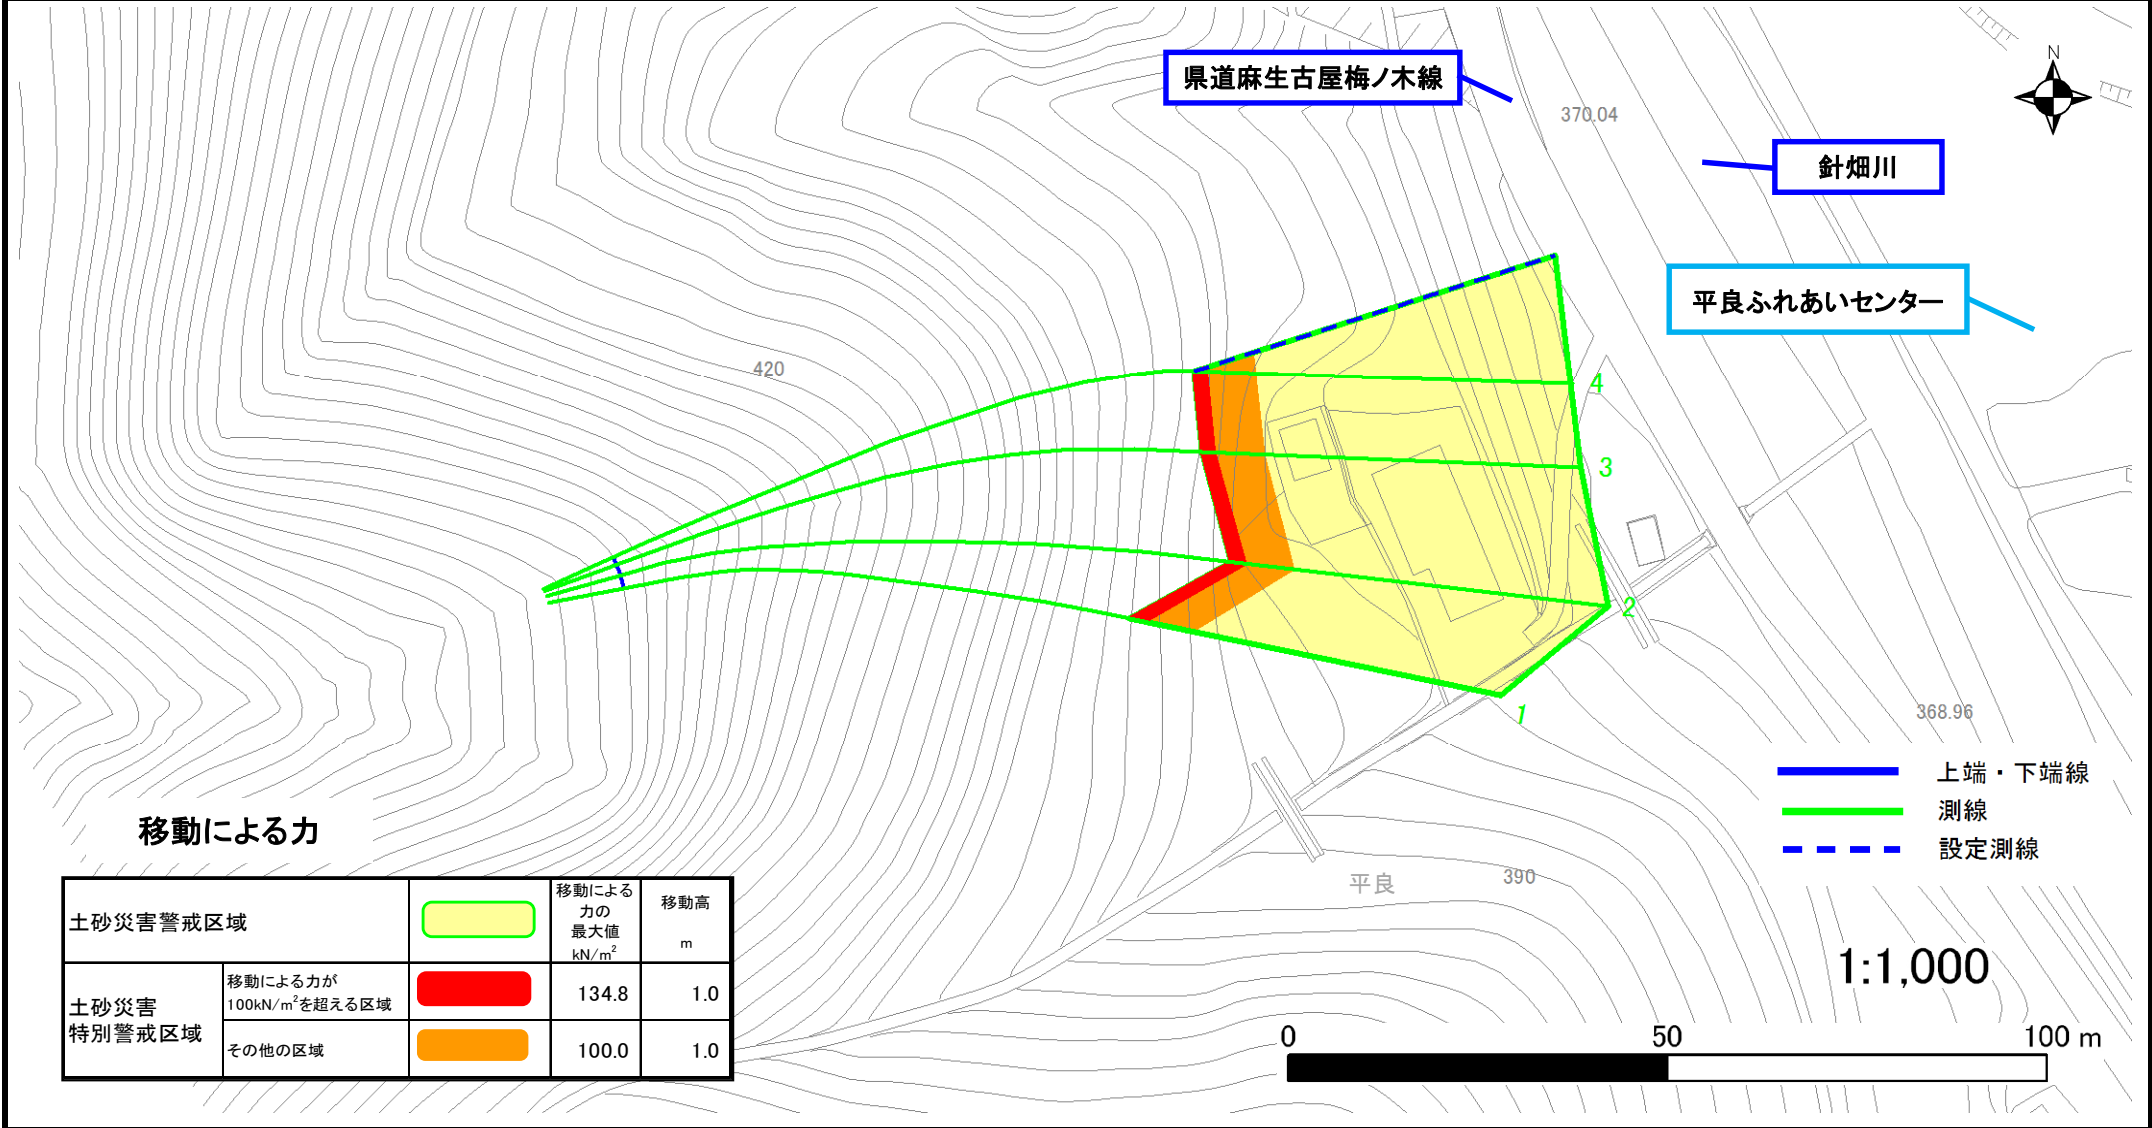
県道麻生古屋梅ノ木線

370.04

N

針畑川

平良ふれあいセンター

420

4

3

2

1

368.96

上端・下端線

測線

設定測線

移動による力

| 土砂災害警戒区域 | | | 移動による力の最大値 kN/m$^2$ | 移動高 m |
|---|---|---|---|---|
| 土砂災害特別警戒区域 | 移動による力が100kN/m$^2$を超える区域 | | 134.8 | 1.0 |
| | その他の区域 | | 100.0 | 1.0 |

平良

390

1:1,000

0

50

100 m